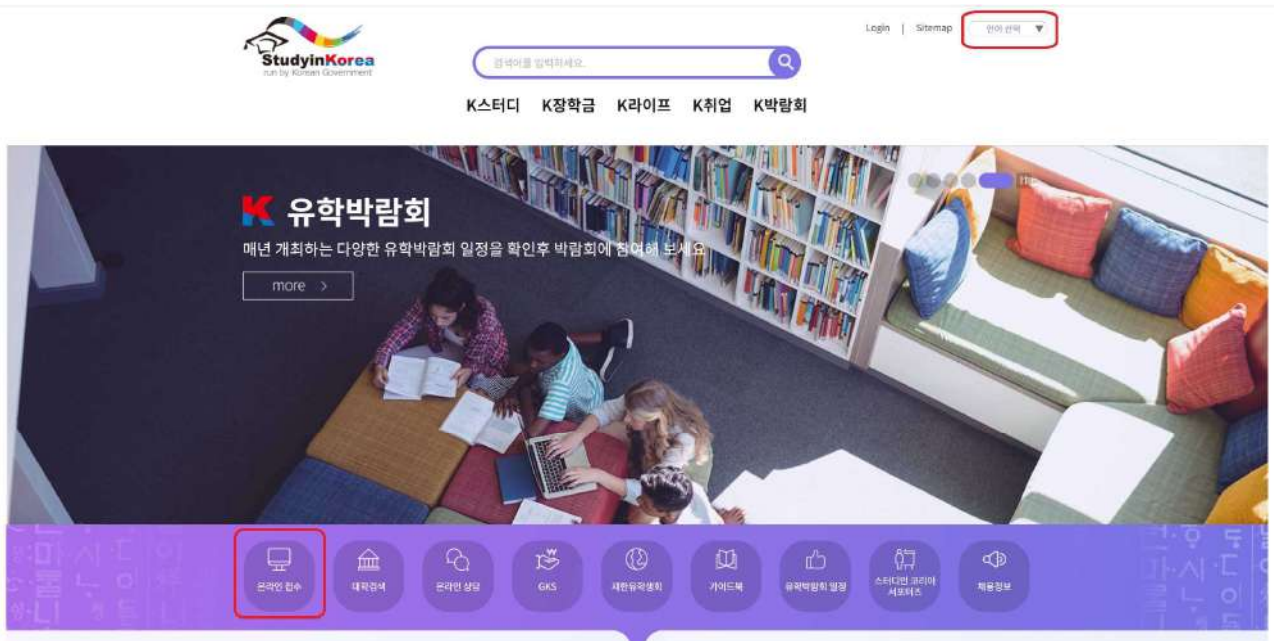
StudyinKorea
run by Korean Government

Login | Sitemap

언어 선택 ▼

검색어를 입력하세요.

K스터디 K장학금 K라이프 K취업 K박람회

K 유학박람회

매년 개최하는 다양한 유학박람회 일정을 확인후 박람회에 참여해 보세요

more >

온라인 접수

대학검색

온라인 상담

GKS

재한유학생회

가이드북

유학박람회 일정

스터디인 코리아 서포터즈

채용정보